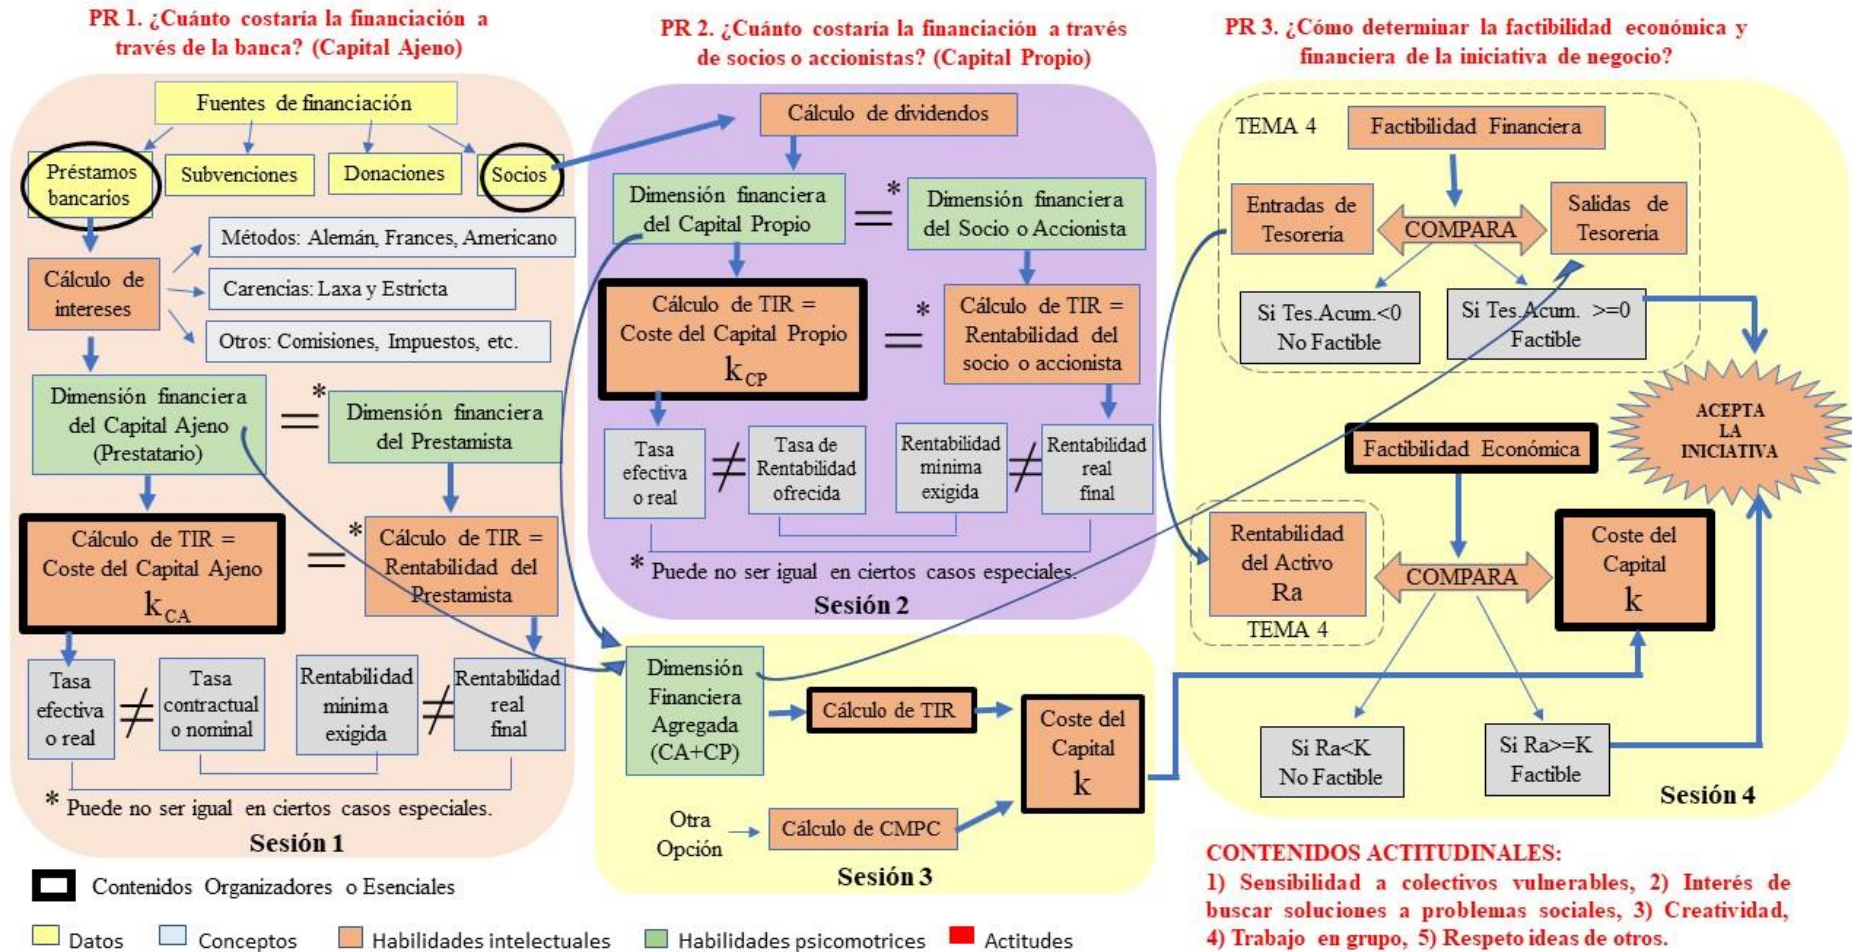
PR 1. ¿Cuánto costaría la financiación a través de la banca? (Capital Ajeno)

Fuentes de financiación

Préstamos bancarios

Subvenciones

Donaciones

Socios

Cálculo de intereses

Métodos: Alemán, Frances, Americano

Carencias: Laxa y Estricta

Otros: Comisiones, Impuestos, etc.

Dimensión financiera del Capital Ajeno (Prestatario)

=*

Dimensión financiera del Prestamista

Cálculo de TIR = Coste del Capital Ajeno $k_{CA}$

=*

Cálculo de TIR = Rentabilidad del Prestamista

Tasa efectiva o real

≠

Tasa contractual o nominal

Rentabilidad mínima exigida

≠

Rentabilidad real final

* Puede no ser igual en ciertos casos especiales.

Sesión 1

PR 2. ¿Cuánto costaría la financiación a través de socios o accionistas? (Capital Propio)

Cálculo de dividendos

Dimensión financiera del Capital Propio

=*

Dimensión financiera del Socio o Accionista

Cálculo de TIR = Coste del Capital Propio $k_{CP}$

=*

Cálculo de TIR = Rentabilidad del socio o accionista

Tasa efectiva o real

≠

Tasa de Rentabilidad ofrecida

Rentabilidad mínima exigida

≠

Rentabilidad real final

* Puede no ser igual en ciertos casos especiales.

Sesión 2

Dimensión Financiera Agregada (CA+CP)

Cálculo de TIR

Coste del Capital k

Otra Opción

Cálculo de CMPC

Sesión 3

PR 3. ¿Cómo determinar la factibilidad económica y financiera de la iniciativa de negocio?

TEMA 4

Factibilidad Financiera

Entradas de Tesorería

COMPARA

Salidas de Tesorería

Si Tes.Acum.<0 No Factible

Si Tes.Acum. >=0 Factible

ACEPTA LA INICIATIVA

Factibilidad Económica

Rentabilidad del Activo Ra

TEMA 4

COMPARA

Coste del Capital k

Si Ra<K No Factible

Si Ra>=K Factible

Sesión 4

Contenidos Organizadores o Esenciales

Datos Conceptos Habilidades intelectuales Habilidades psicomotrices Actitudes

CONTENIDOS ACTITUDINALES:
1) Sensibilidad a colectivos vulnerables, 2) Interés de buscar soluciones a problemas sociales, 3) Creatividad, 4) Trabajo en grupo, 5) Respeto ideas de otros.